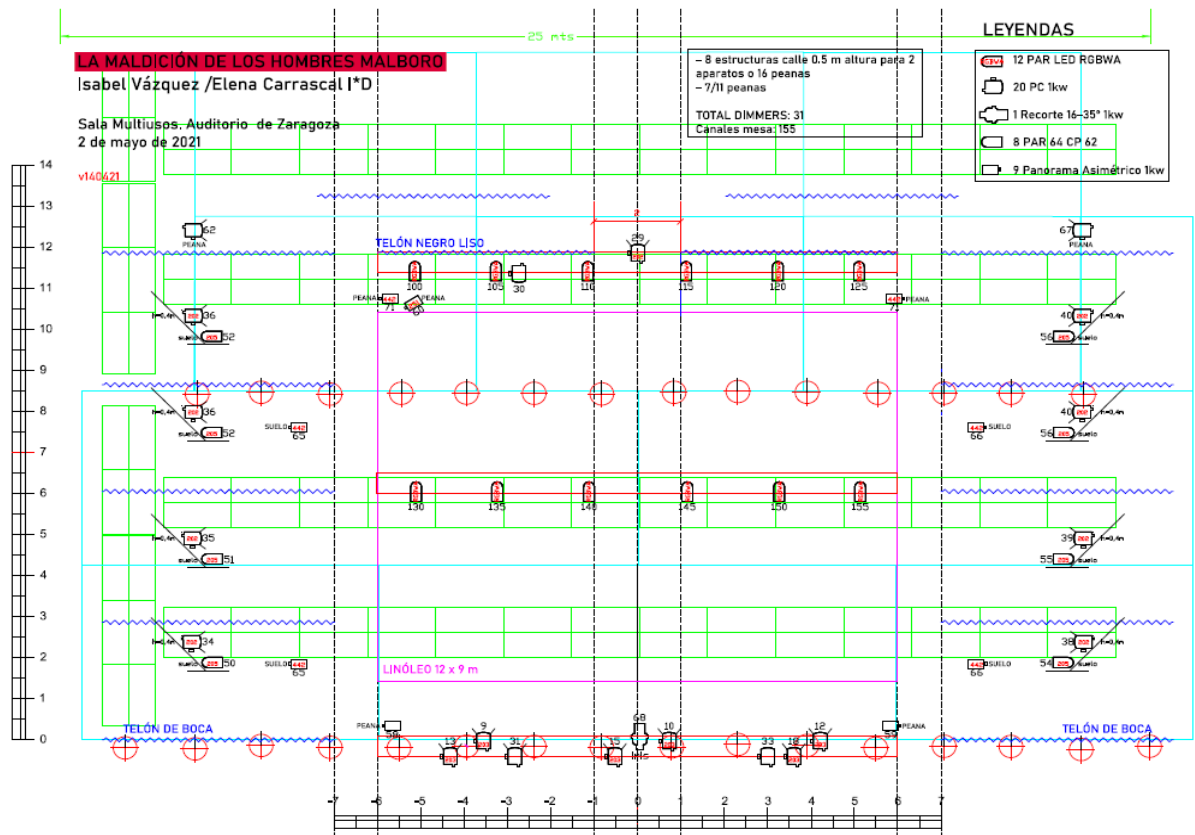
25 mts

LA MALDICIÓN DE LOS HOMBRES MALBORO
Isabel Vázquez /Elena Carrascal I*D

Sala Multiusos, Auditorio de Zaragoza
2 de mayo de 2021

v140421

– 8 estructuras calle 0.5 m altura para 2 aparatos o 16 peanas
– 7/11 peanas

TOTAL DIMMERS: 31
Canales mesa: 155

LEYENDAS

12 PAR LED RGBWA
20 PC 1kw
1 Recorte 16–35° 1kw
8 PAR 64 CP 62
9 Panorama Asimétrico 1kw

14
13
12
11
10
9
8
7
6
5
4
3
2
1
0

TELÓN NEGRO LISO

62 PEANA
67 PEANA
29
100 105 30 110 115 120 125
PEANA 71 PEANA 70
PEANA 71
36 52
40 56
36 52
SUELO 65
SUELO 66
40 56
130 135 140 145 150 155
35 51
39 55
34 50
SUELO 65
SUELO 66
38 54
LINÓLEO 12 x 9 m

TELÓN DE BOCA
TELÓN DE BOCA
PEANA 58
68
PEANA 59
13 9 31 15 10 33 18 12

-7 -6 -5 -4 -3 -2 -1 0 1 2 3 4 5 6 7